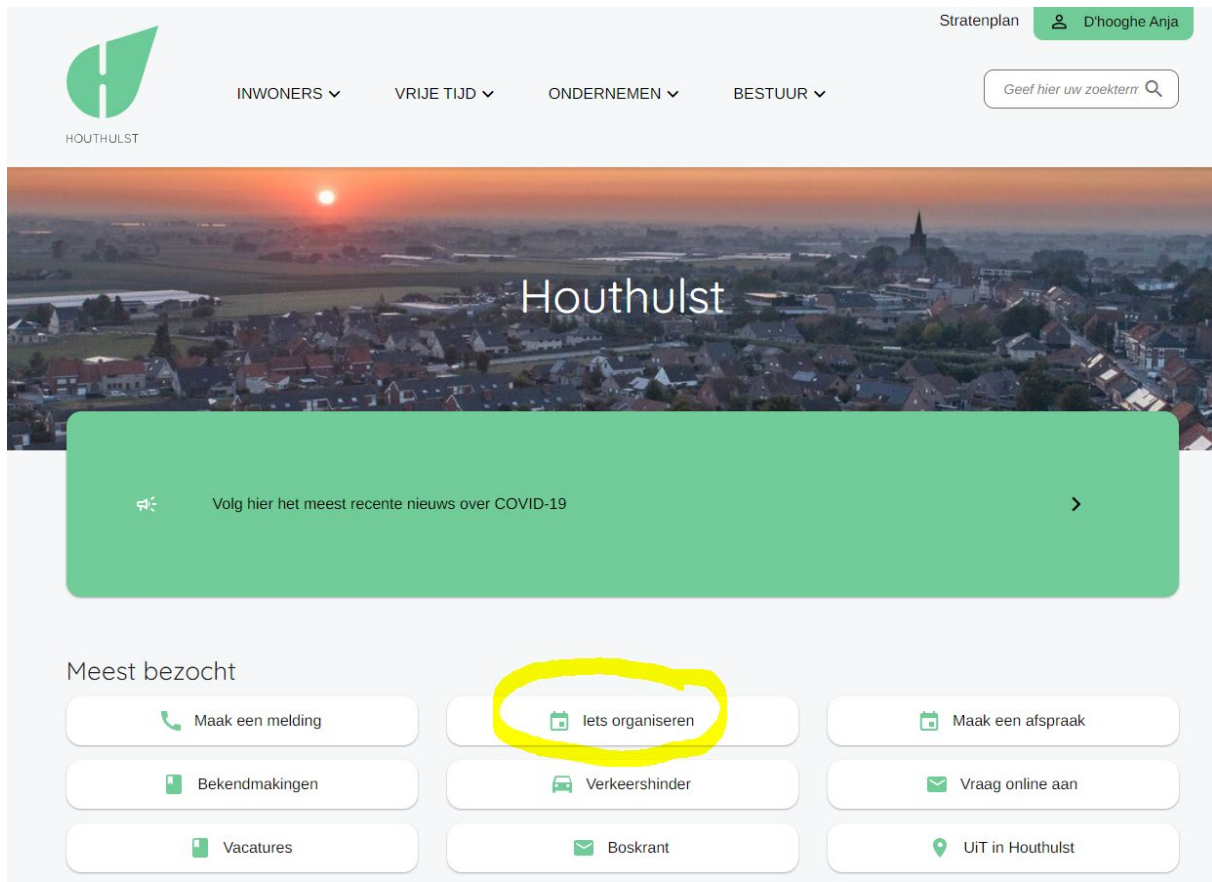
Stratenplan D'hooghe Anja

HOUTHULST

INWONERS VRIJE TIJD ONDERNEMEN BESTUUR

Geef hier uw zoekterm

Houthulst

Volg hier het meest recente nieuws over COVID-19

Meest bezocht

Maak een melding

Iets organiseren

Maak een afspraak

Bekendmakingen

Verkeershinder

Vraag online aan

Vacatures

Boskrant

UiT in Houthulst